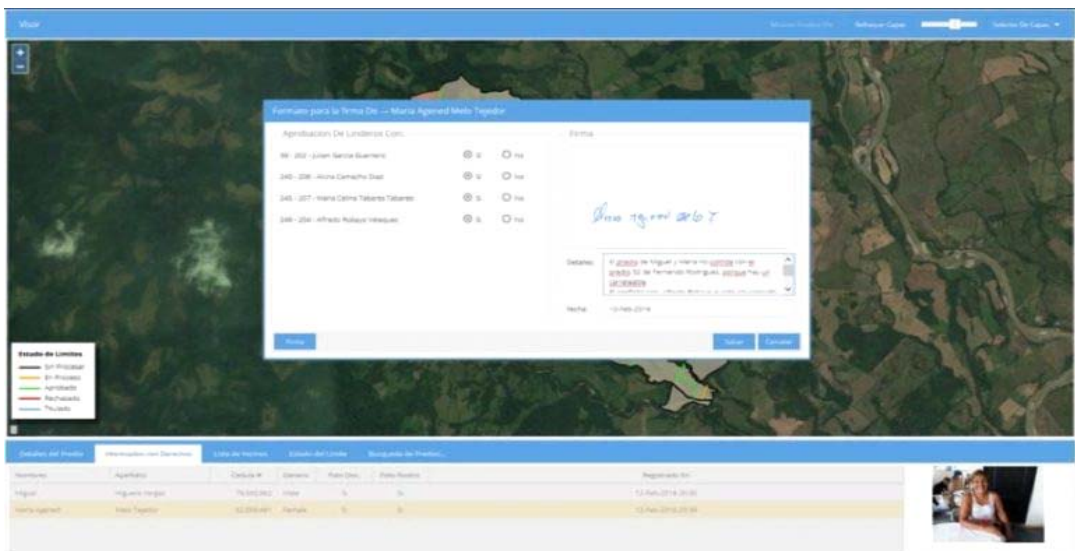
Visor

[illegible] Refrescar Capas Seleccione Capas

+
−

Formato para la firma De: — Maria Agened Melo Tejedor

Aprobacion De Linderos Con:

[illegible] - Julian Garcia Guerrero Si No
240 - 208 - Alcira Camacho Diaz Si No
245 - 207 - Maria Celina Tabares Tabares Si No
249 - 204 - Alfredo Robayo Velasquez Si No

Firma

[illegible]

Detalles: El predio de Miguel y Maria no colinda con el predio 50 de Fernando Rodriguez, porque hay un carreteable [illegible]

Fecha: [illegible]

Firma

Salvar Cancelar

Estado de Limites
Sin Procesar
En Proceso
Aprobado
Rechazado
Resuelto

Detalles del Predio | Interesados con Derechos | Lista de Vecinos | Estado del Limite | Busqueda de Predios

| Nombres | Apellidos | Cedula # | Genero | Foto Doc. | Foto Rostro | Registrado En |
|---|---|---|---|---|---|---|
| Miguel | Higuera Vargas | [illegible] | Male | Si | Si | 12-Feb-2016 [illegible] |
| Maria Agened | Melo Tejedor | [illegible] | Female | Si | Si | 12-Feb-2016 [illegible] |